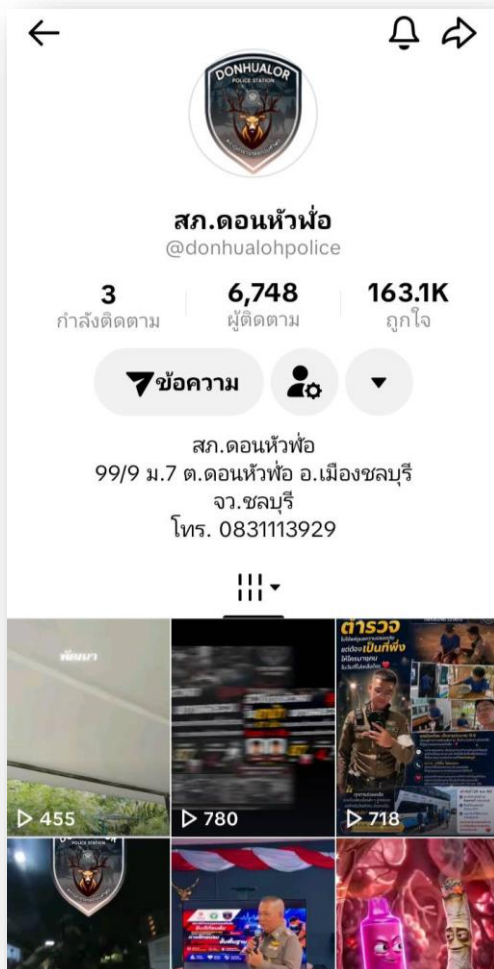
DONHUALOR
POLICE STATION

สภ.ดอนหัวฬ่อ
@donhualohpolice

3
กำลังติดตาม

6,748
ผู้ติดตาม

163.1K
ถูกใจ

ข้อความ

สภ.ดอนหัวฬ่อ
99/9 ม.7 ต.ดอนหัวฬ่อ อ.เมืองชลบุรี จว.ชลบุรี
โทร. 0831113929

พัฒนา

455

780

ตำรวจ
เป็นที่พึ่ง

718

POLICE STATION